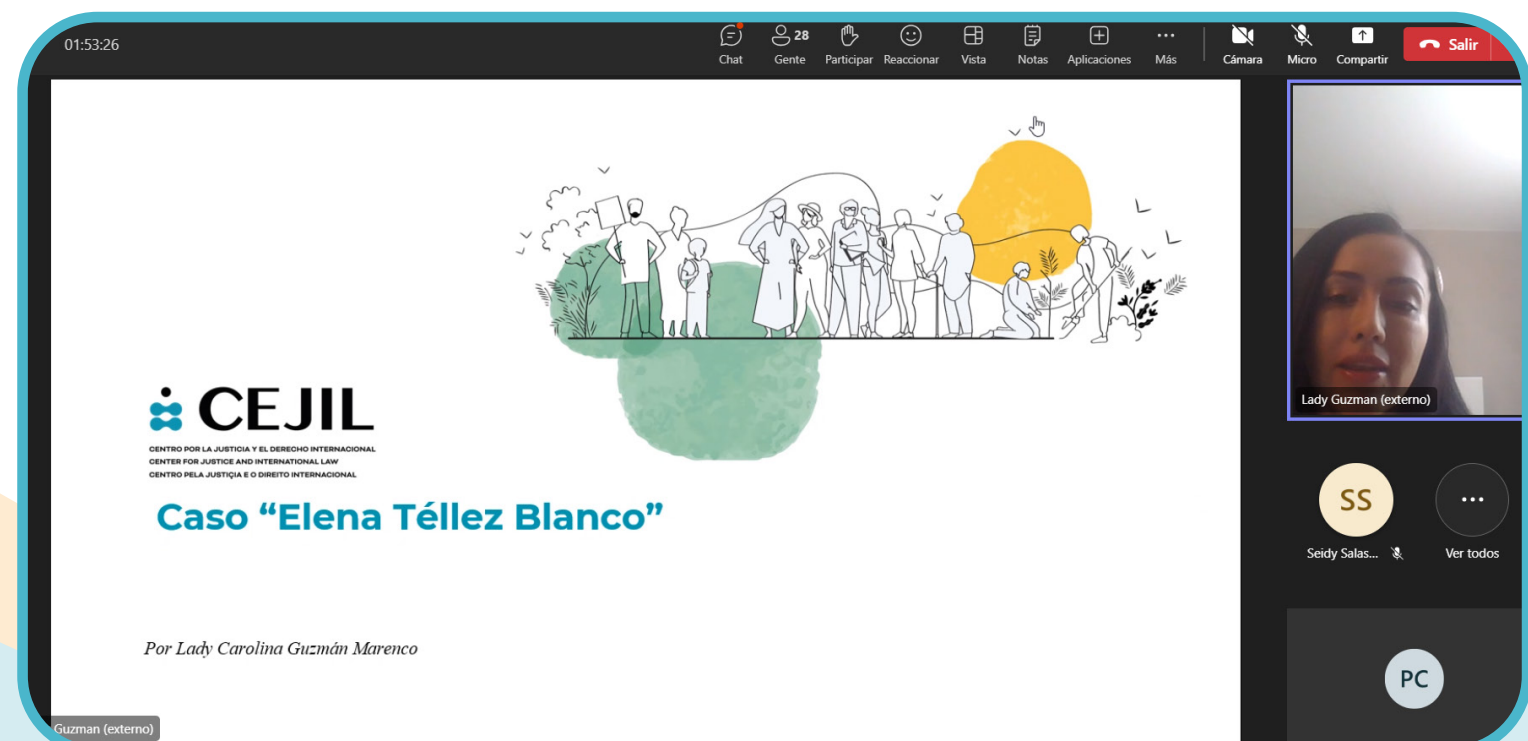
01:53:26

Chat

28
Gente

Participar

Reaccionar

Vista

Notas

Aplicaciones

Más

Cámara

Micro

Compartir

Salir

CEJIL

CENTRO POR LA JUSTICIA Y EL DERECHO INTERNACIONAL
CENTER FOR JUSTICE AND INTERNATIONAL LAW
CENTRO PELA JUSTIÇA E O DIREITO INTERNACIONAL

Caso “Elena Téllez Blanco”

Por Lady Carolina Guzmán Marenco

Guzman (externo)

Lady Guzman (externo)

SS
Seidy Salas...

Ver todos

PC